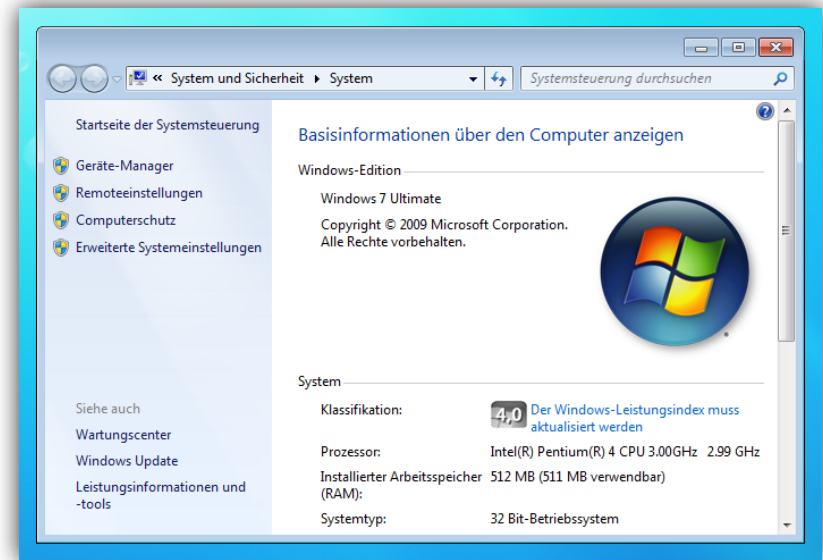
« System und Sicherheit ▸ System

Systemsteuerung durchsuchen

Startseite der Systemsteuerung

Geräte-Manager

Remoteeinstellungen

Computerschutz

Erweiterte Systemeinstellungen

Siehe auch

Wartungscenter

Windows Update

Leistungsinformationen und -tools

Basisinformationen über den Computer anzeigen

Windows-Edition

Windows 7 Ultimate

Copyright © 2009 Microsoft Corporation. Alle Rechte vorbehalten.

System

| | |
|---|---|
| Klassifikation: | 4,0 Der Windows-Leistungsindex muss aktualisiert werden |
| Prozessor: | Intel(R) Pentium(R) 4 CPU 3.00GHz 2.99 GHz |
| Installierter Arbeitsspeicher (RAM): | 512 MB (511 MB verwendbar) |
| Systemtyp: | 32 Bit-Betriebssystem |